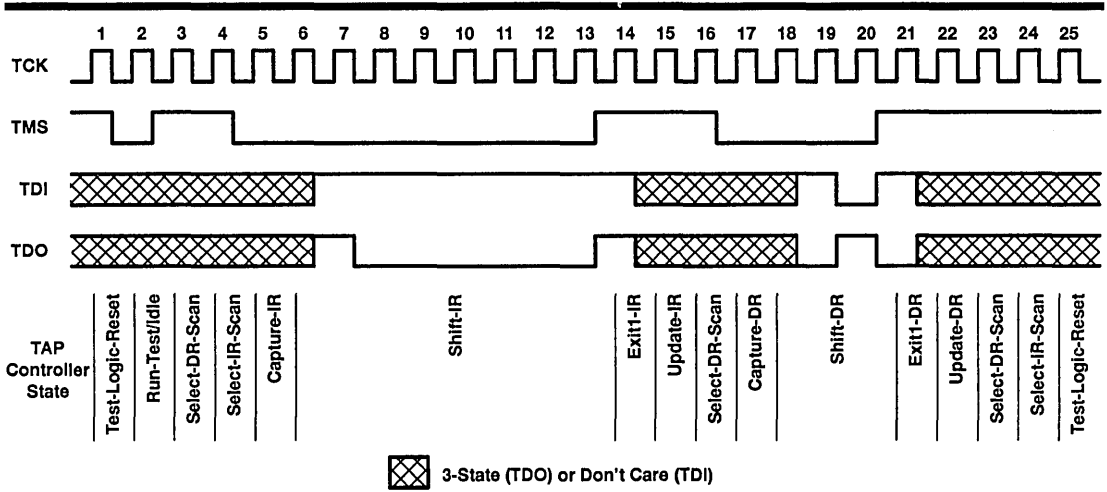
1 2 3 4 5 6 7 8 9 10 11 12 13 14 15 16 17 18 19 20 21 22 23 24 25

TCK

TMS

TDI

TDO

TAP Controller State

Test-Logic-Reset
Run-Test/Idle
Select-DR-Scan
Select-IR-Scan
Capture-IR
Shift-IR
Exit1-IR
Update-IR
Select-DR-Scan
Capture-DR
Shift-DR
Exit1-DR
Update-DR
Select-DR-Scan
Select-IR-Scan
Test-Logic-Reset

3-State (TDO) or Don't Care (TDI)